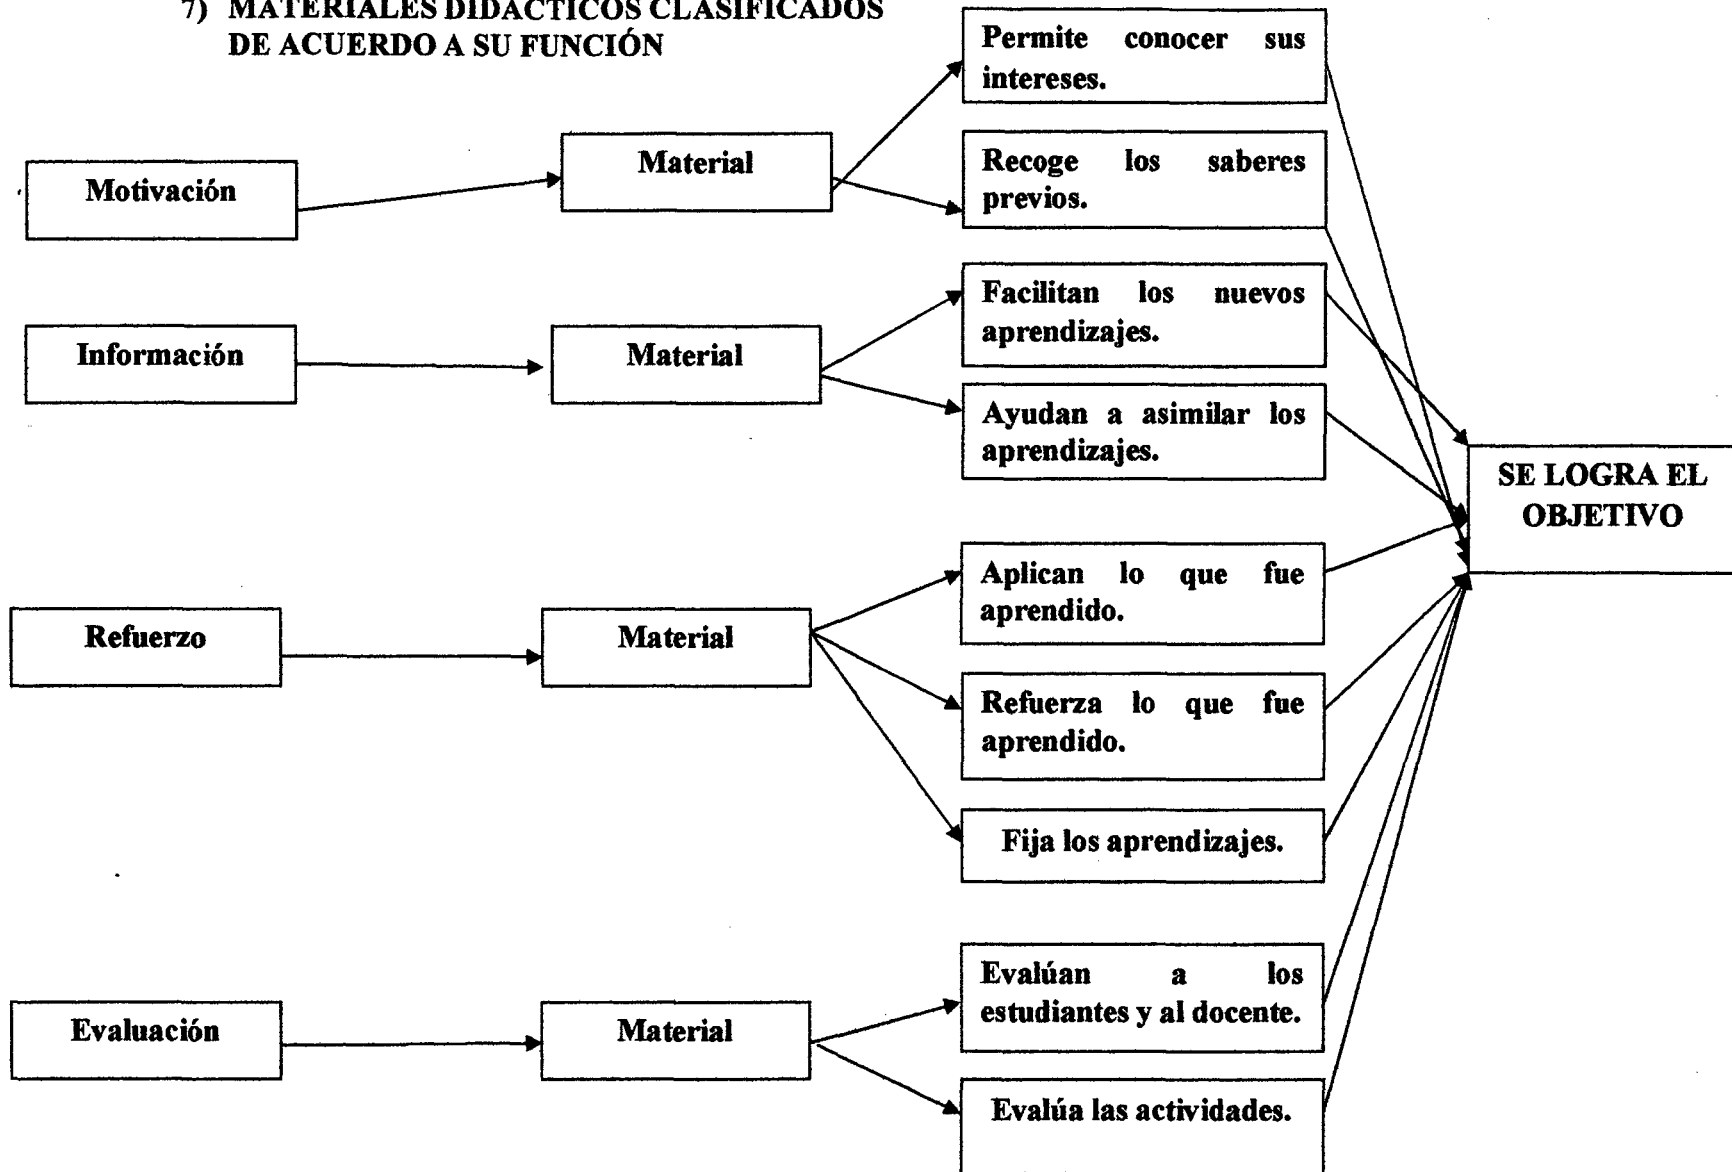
7) MATERIALES DIDACTICOS CLASIFICADOS DE ACUERDO A SU FUNCIÓN

Motivación

Material

Permite conocer sus intereses.

Recoge los saberes previos.

Información

Material

Facilitan los nuevos aprendizajes.

Ayudan a asimilar los aprendizajes.

SE LOGRA EL OBJETIVO

Refuerzo

Material

Aplican lo que fue aprendido.

Refuerza lo que fue aprendido.

Fija los aprendizajes.

Evaluación

Material

Evalúan a los estudiantes y al docente.

Evalúa las actividades.